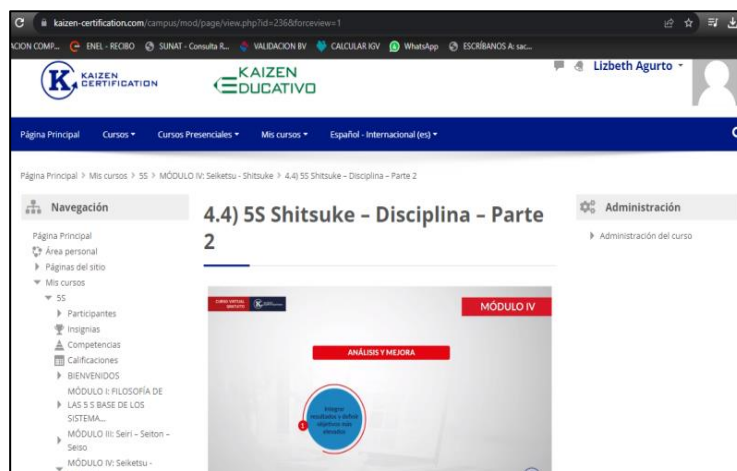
kaizen-certification.com/campus/mod/page/view.php?id=236&forceview=1

ACION COMP... ENEL - RECIBO SUNAT - Consulta R... VALIDACION BV CALCULAR IGV WhatsApp ESCRÍBANOS A: sac...

KAIZEN CERTIFICATION KAIZEN EDUCATIVO

Lizbeth Agurto

Página Principal Cursos Cursos Presenciales Mis cursos Español - Internacional (es)

Página Principal > Mis cursos > 5S > MÓDULO IV: Seiketsu - Shitsuke > 4.4) 5S Shitsuke – Disciplina – Parte 2

Navegación

Página Principal
Área personal
Páginas del sitio
Mis cursos
5S
Participantes
Insignias
Competencias
Calificaciones
BIENVENIDOS
MÓDULO I: FILOSOFÍA DE LAS 5 S BASE DE LOS SISTEMA...
MÓDULO III: Seiri – Seiton – Seiso
MÓDULO IV: Seiketsu -

4.4) 5S Shitsuke – Disciplina – Parte 2

CURSO VIRTUAL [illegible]

MÓDULO IV

ANÁLISIS Y MEJORA

Integrar resultados y definir objetivos más elevados

1

Administración

Administración del curso